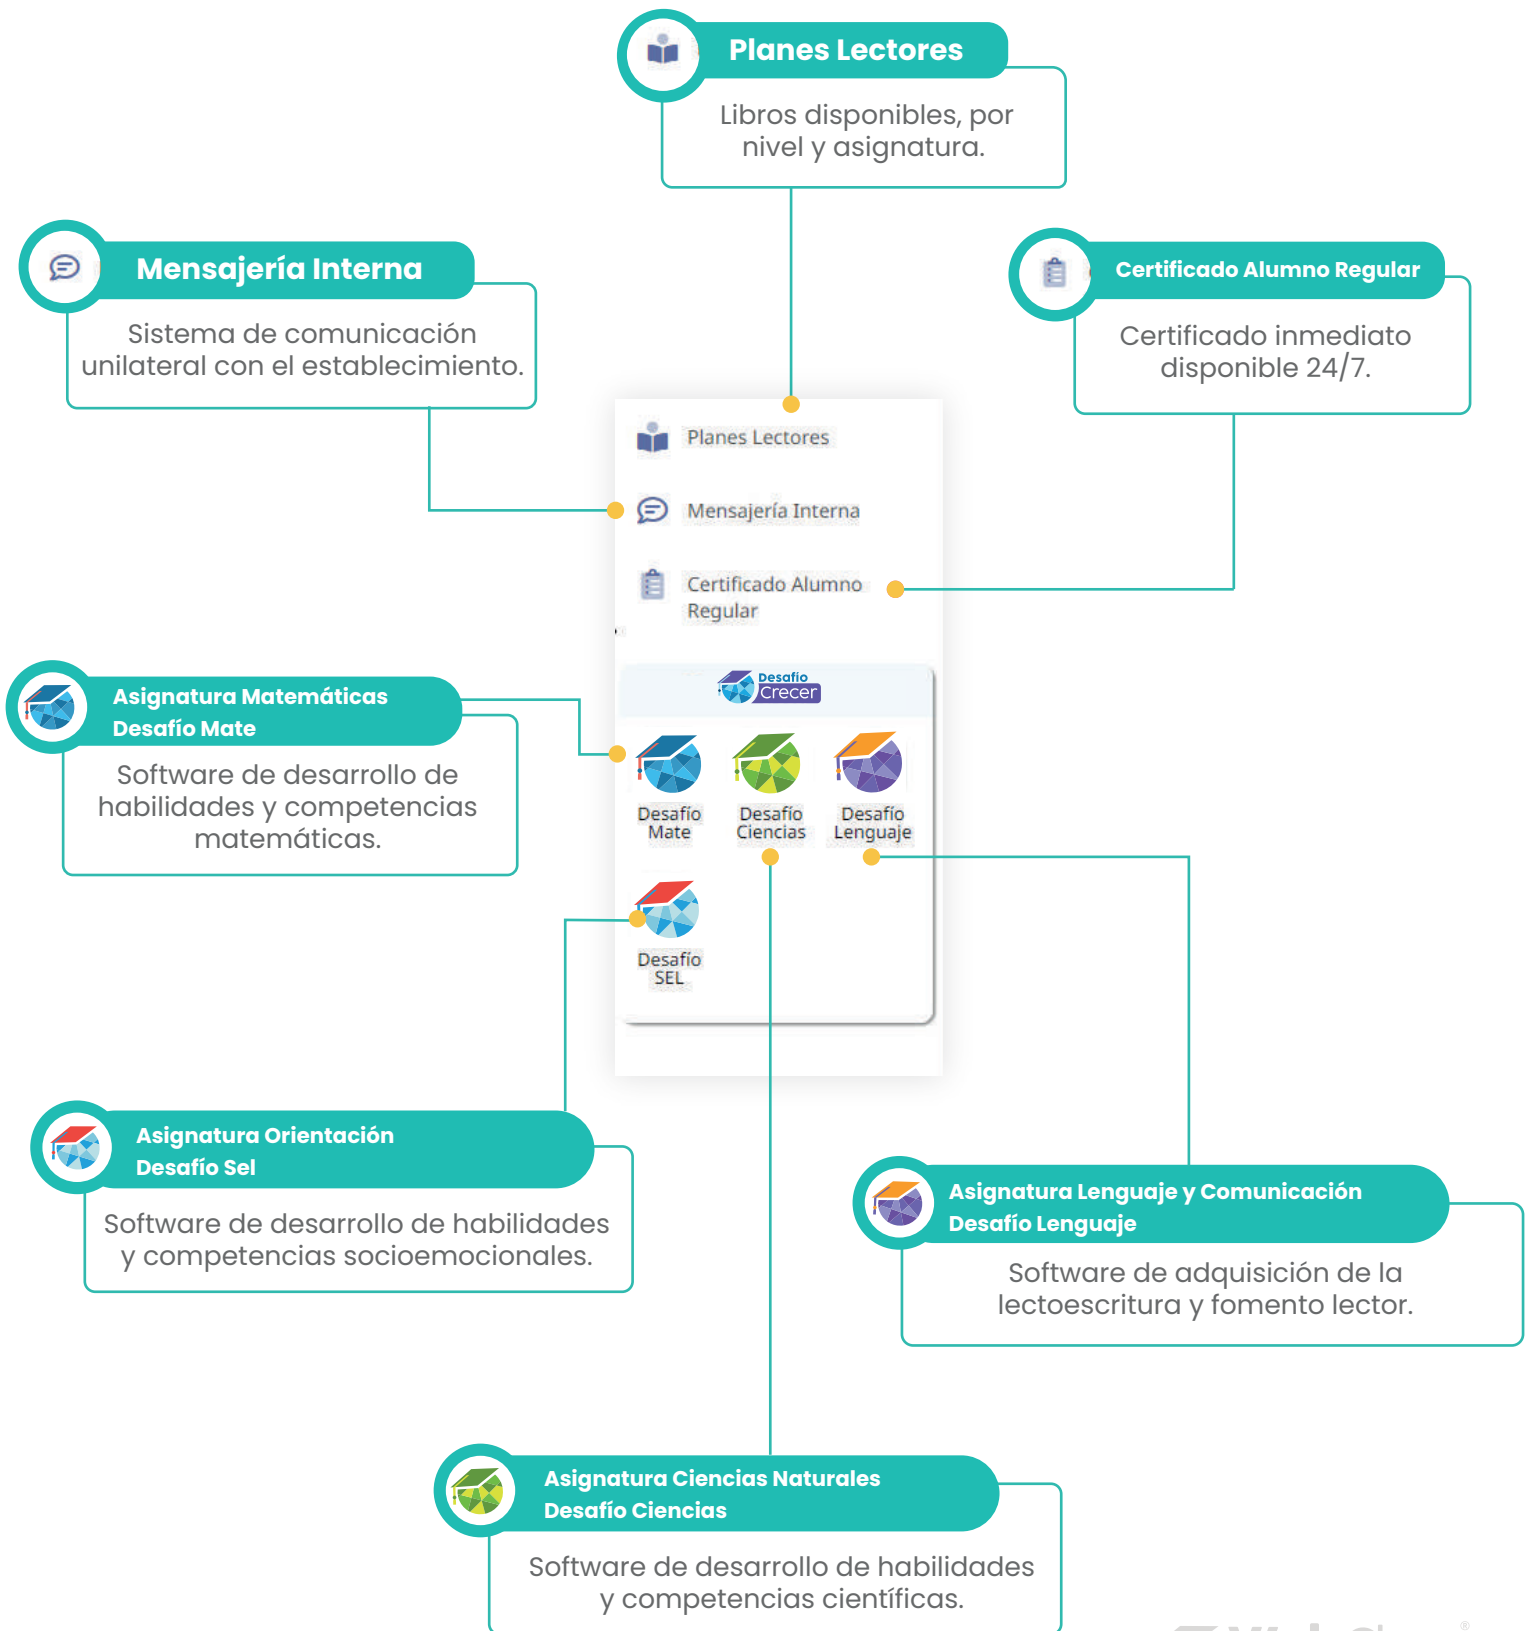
Planes Lectores

Libros disponibles, por nivel y asignatura.

Mensajería Interna

Sistema de comunicación unilateral con el establecimiento.

Certificado Alumno Regular

Certificado inmediato disponible 24/7.

Planes Lectores

Mensajería Interna

Certificado Alumno Regular

Desafío Crecer

Asignatura Matemáticas
Desafío Mate

Software de desarrollo de habilidades y competencias matemáticas.

Desafío Mate

Desafío Ciencias

Desafío Lenguaje

Desafío SEL

Asignatura Orientación
Desafío Sel

Software de desarrollo de habilidades y competencias socioemocionales.

Asignatura Lenguaje y Comunicación
Desafío Lenguaje

Software de adquisición de la lectoescritura y fomento lector.

Asignatura Ciencias Naturales
Desafío Ciencias

Software de desarrollo de habilidades y competencias científicas.